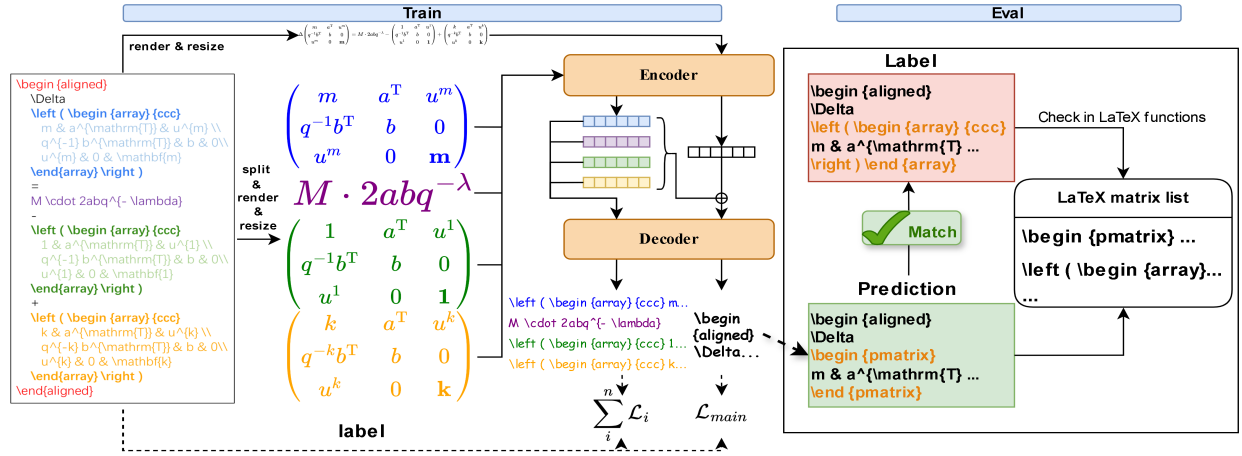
Train

Eval

render & resize

\begin {aligned}
\Delta
\left ( \begin {array} {ccc}
m & a^{\mathrm{T}} & u^{m} \\
q^{-1} b^{\mathrm{T}} & b & 0\\
u^{m} & 0 & \mathbf{m}
\end{array} \right )
=
M \cdot 2abq^{- \lambda}
-
\left ( \begin {array} {ccc}
1 & a^{\mathrm{T}} & u^{1} \\
q^{-1} b^{\mathrm{T}} & b & 0\\
u^{1} & 0 & \mathbf{1}
\end{array} \right )
+
\left ( \begin {array} {ccc}
k & a^{\mathrm{T}} & u^{k} \\
q^{-k} b^{\mathrm{T}} & b & 0\\
u^{k} & 0 & \mathbf{k}
\end{array} \right )
\end{aligned}

split & render & resize

$\begin{pmatrix} m & a^{\mathrm{T}} & u^{m} \\ q^{-1}b^{\mathrm{T}} & b & 0 \\ u^{m} & 0 & \mathbf{m} \end{pmatrix}$

$M \cdot 2abq^{-\lambda}$

$\begin{pmatrix} 1 & a^{\mathrm{T}} & u^{1} \\ q^{-1}b^{\mathrm{T}} & b & 0 \\ u^{1} & 0 & \mathbf{1} \end{pmatrix}$

$\begin{pmatrix} k & a^{\mathrm{T}} & u^{k} \\ q^{-k}b^{\mathrm{T}} & b & 0 \\ u^{k} & 0 & \mathbf{k} \end{pmatrix}$

label

Encoder

Decoder

\left ( \begin {array} {ccc} m...
M \cdot 2abq^{- \lambda}
\left ( \begin {array} {ccc} 1...
\left ( \begin {array} {ccc} k...

\begin {aligned} \Delta...

$\sum_{i}^{n} \mathcal{L}_i$

$\mathcal{L}_{main}$

Label

\begin {aligned}
\Delta
\left ( \begin {array} {ccc}
m & a^{\mathrm{T} ...
\right ) \end {array}

Check in LaTeX functions

LaTeX matrix list

\begin {pmatrix} ...
\left ( \begin {array}...
...

Match

Prediction

\begin {aligned}
\Delta
\begin {pmatrix}
m & a^{\mathrm{T} ...
\end {pmatrix}